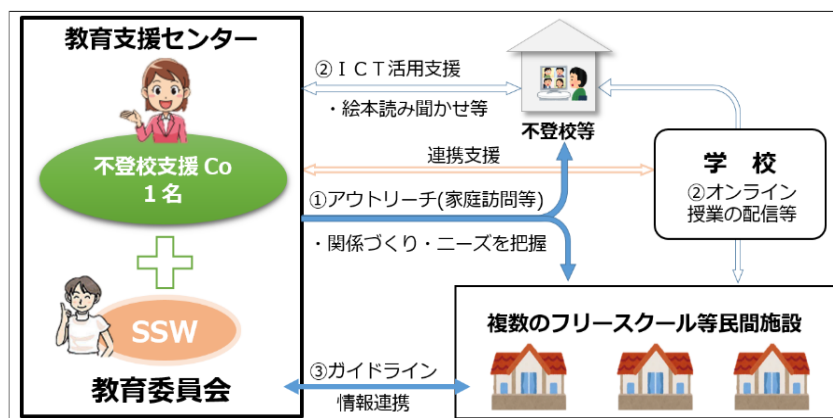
教育支援センター

不登校支援 Co
1 名

SSW

教育委員会

②ＩＣＴ活用支援
・絵本読み聞かせ等

不登校等

連携支援

①アウトリーチ(家庭訪問等)
・関係づくり・ニーズを把握

学　校
②オンライン
授業の配信等

複数のフリースクール等民間施設

③ガイドライン
情報連携